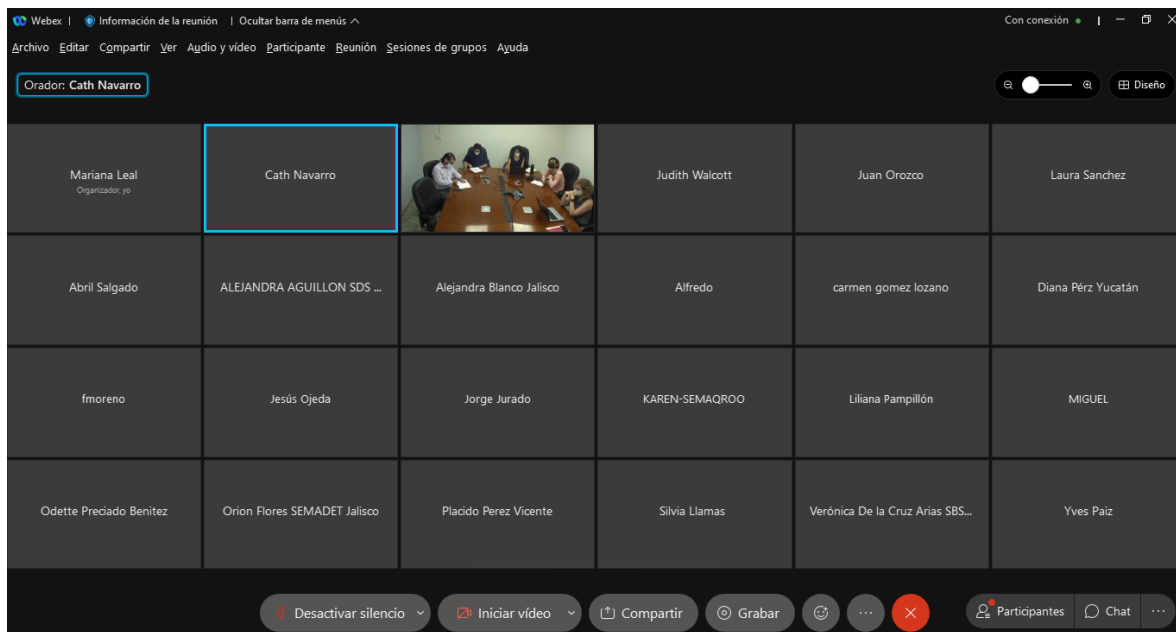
Webex | Información de la reunión | Ocultar barra de menús ^

Con conexión ●

Archivo Editar Compartir Ver Audio y vídeo Participante Reunión Sesiones de grupos Ayuda

Orador: Cath Navarro

Diseño

Mariana Leal
Organizador, yo

Cath Navarro

Judith Walcott

Juan Orozco

Laura Sanchez

Abril Salgado

ALEJANDRA AGUILLON SDS ...

Alejandra Blanco Jalisco

Alfredo

carmen gomez lozano

Diana Pérz Yucatán

fmoreno

Jesús Ojeda

Jorge Jurado

KAREN-SEMAQROO

Liliana Pampillón

MIGUEL

Odette Preciado Benitez

Orion Flores SEMADET Jalisco

Placido Perez Vicente

Silvia Llamas

Verónica De la Cruz Arias SBS...

Yves Paiz

Desactivar silencio

Iniciar vídeo

Compartir

Grabar

Participantes

Chat